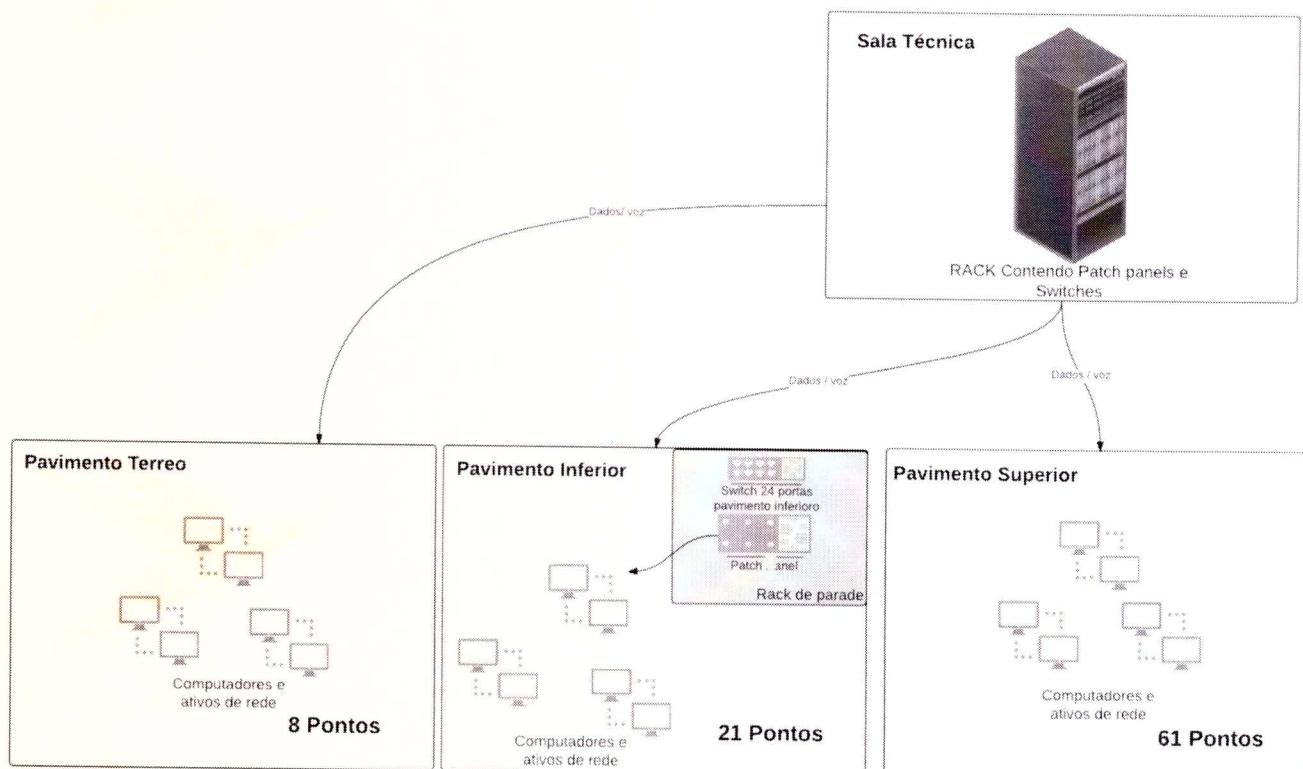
Sala Técnica

RACK Contendo Patch panels e Switches

Dados/ voz

Dados / voz

Dados / voz

Pavimento Terreo

Computadores e ativos de rede

8 Pontos

Pavimento Inferior

Switch 24 portas pavimento inferioro

Patch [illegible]anel

Rack de parade

Computadores e ativos de rede

21 Pontos

Pavimento Superior

Computadores e ativos de rede

61 Pontos